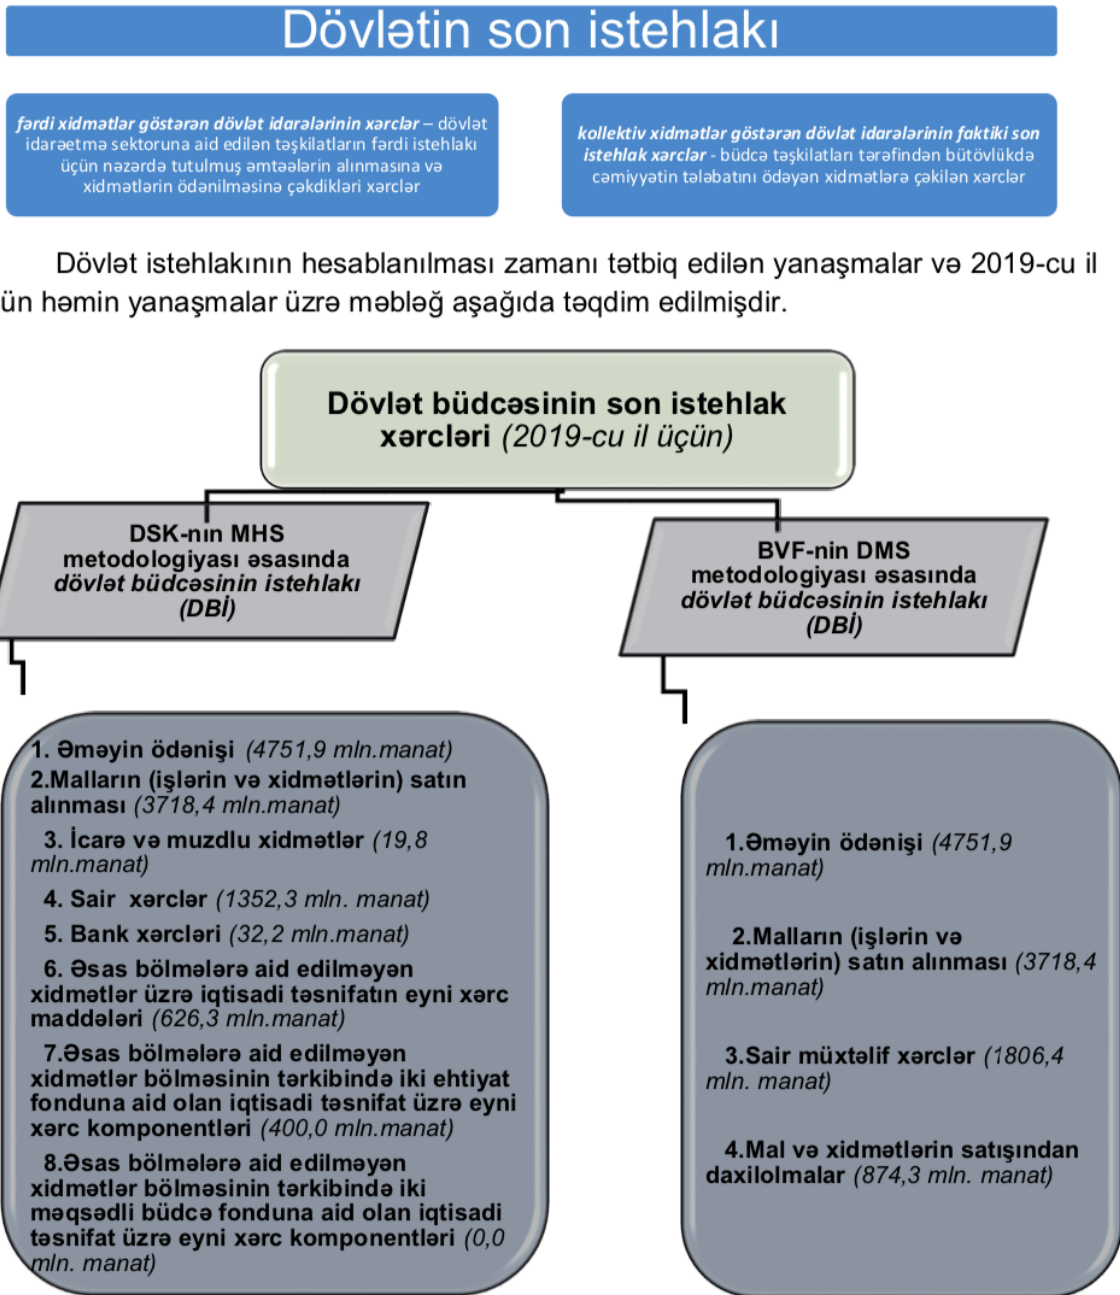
Dövlətin son istehlakı

fərdi xidmətlər göstərən dövlət idarələrinin xərclər – dövlət idarəetmə sektoruna aid edilən təşkilatların fərdi istehlakı üçün nəzərdə tutulmuş əmtəələrin alınmasına və xidmətlərin ödənilməsinə çəkdikləri xərclər

kollektiv xidmətlər göstərən dövlət idarələrinin faktiki son istehlak xərclər - büdcə təşkilatları tərəfindən bütövlükdə cəmiyyətin tələbatını ödəyən xidmətlərə çəkilən xərclər

Dövlət istehlakının hesablanılması zamanı tətbiq edilən yanaşmalar və 2019-cu il ün həmin yanaşmalar üzrə məbləğ aşağıda təqdim edilmişdir.

Dövlət büdcəsinin son istehlak xərcləri (2019-cu il üçün)

DSK-nın MHS metodologiyası əsasında dövlət büdcəsinin istehlakı (DBİ)

BVF-nin DMS metodologiyası əsasında dövlət büdcəsinin istehlakı (DBİ)

1. Əməyin ödənişi (4751,9 mln.manat)
2.Malların (işlərin və xidmətlərin) satın alınması (3718,4 mln.manat)
3. İcarə və muzdlu xidmətlər (19,8 mln.manat)
4. Sair xərclər (1352,3 mln. manat)
5. Bank xərcləri (32,2 mln.manat)
6. Əsas bölmələrə aid edilməyən xidmətlər üzrə iqtisadi təsnifatın eyni xərc maddələri (626,3 mln.manat)
7.Əsas bölmələrə aid edilməyən xidmətlər bölməsinin tərkibində iki ehtiyat fonduna aid olan iqtisadi təsnifat üzrə eyni xərc komponentləri (400,0 mln.manat)
8.Əsas bölmələrə aid edilməyən xidmətlər bölməsinin tərkibində iki məqsədli büdcə fonduna aid olan iqtisadi təsnifat üzrə eyni xərc komponentləri (0,0 mln. manat)

1.Əməyin ödənişi (4751,9 mln.manat)

2.Malların (işlərin və xidmətlərin) satın alınması (3718,4 mln.manat)

3.Sair müxtəlif xərclər (1806,4 mln. manat)

4.Mal və xidmətlərin satışından daxilolmalar (874,3 mln. manat)